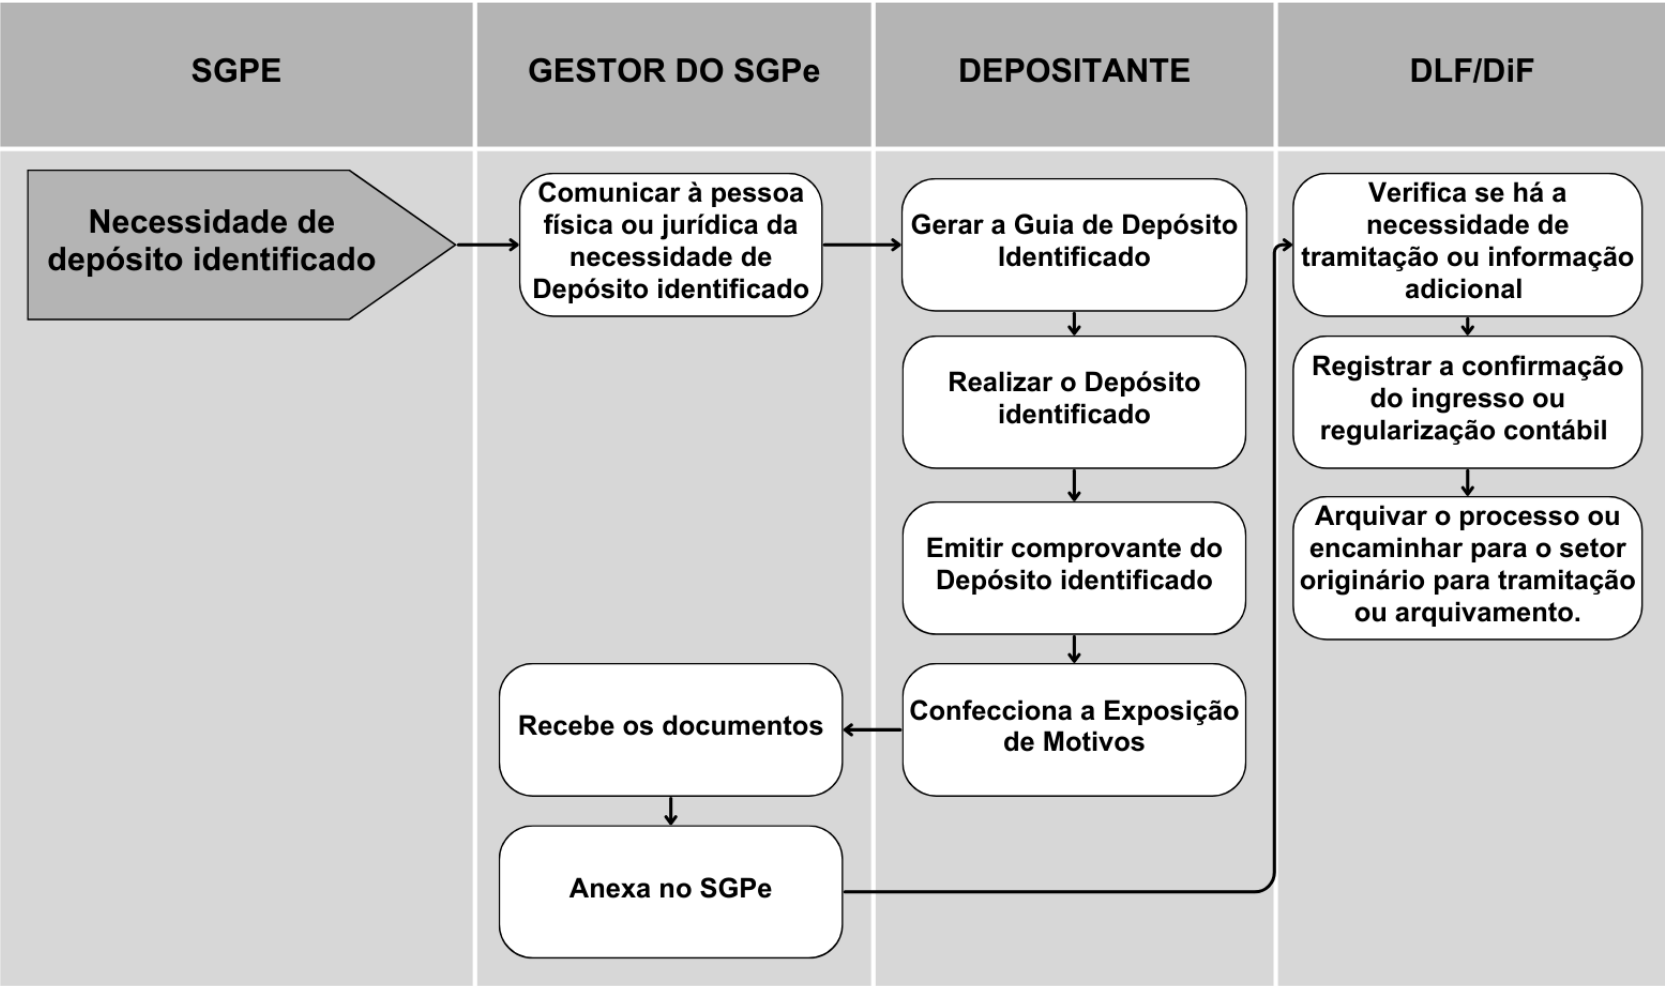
| SGPE | GESTOR DO SGPe | DEPOSITANTE | DLF/DiF |
|---|---|---|---|

Necessidade de depósito identificado

Comunicar à pessoa física ou jurídica da necessidade de Depósito identificado

Gerar a Guia de Depósito Identificado

Realizar o Depósito identificado

Emitir comprovante do Depósito identificado

Confecciona a Exposição de Motivos

Recebe os documentos

Anexa no SGPe

Verifica se há a necessidade de tramitação ou informação adicional

Registrar a confirmação do ingresso ou regularização contábil

Arquivar o processo ou encaminhar para o setor originário para tramitação ou arquivamento.